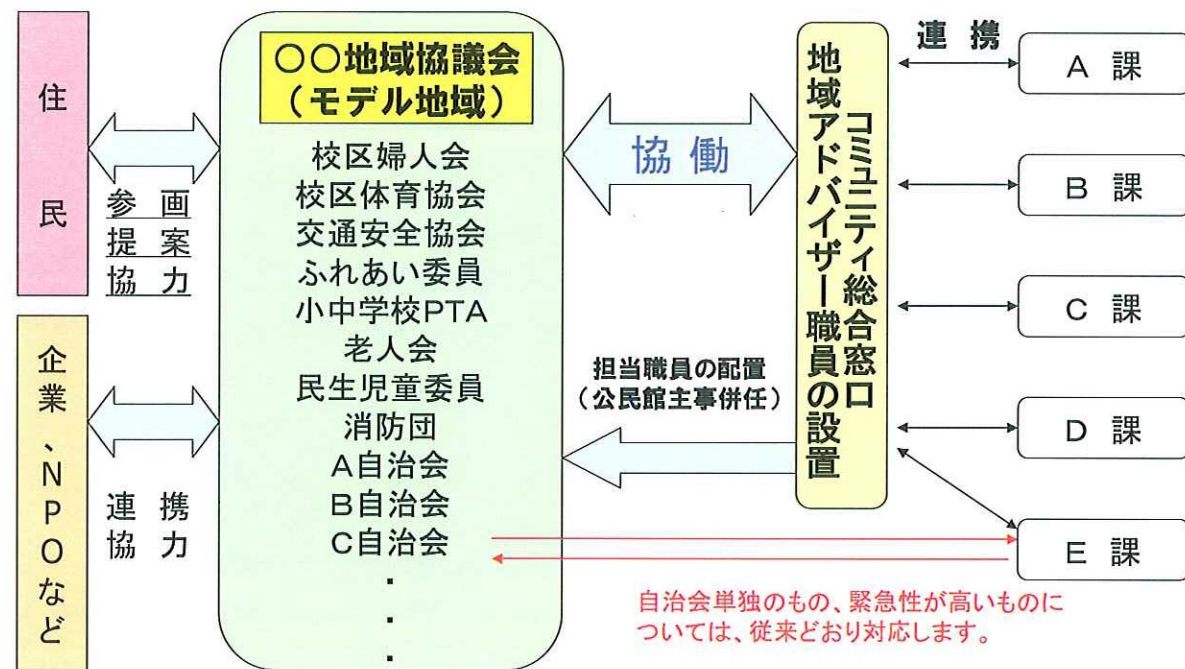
住民

参画
提案
協力

企業、NPOなど

連携
協力

○○地域協議会
（モデル地域）

校区婦人会
校区体育協会
交通安全協会
ふれあい委員
小中学校PTA
老人会
民生児童委員
消防団
A自治会
B自治会
C自治会
・
・
・

協働

担当職員の配置
（公民館主事併任）

コミュニティ総合窓口
地域アドバイザー職員の設置

連携

A 課
B 課
C 課
D 課
E 課

自治会単独のもの、緊急性が高いものについては、従来どおり対応します。